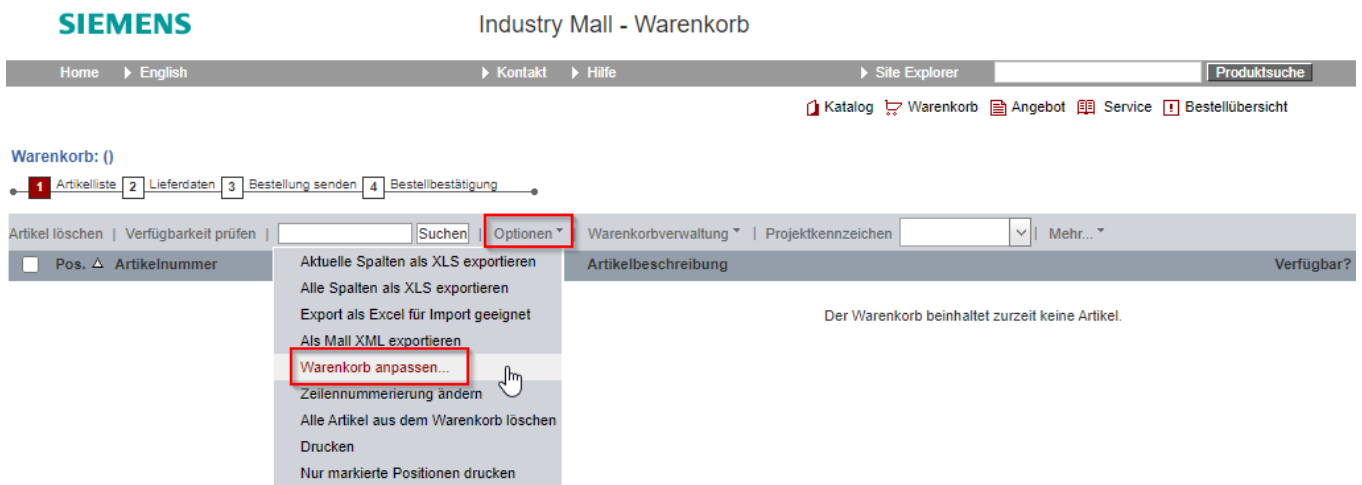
SIEMENS

Industry Mall - Warenkorb

Home English Kontakt Hilfe Site Explorer Produktsuche

Katalog Warenkorb Angebot Service Bestellübersicht

Warenkorb: ()

1 Artikelliste 2 Lieferdaten 3 Bestellung senden 4 Bestellbestätigung

Artikel löschen | Verfügbarkeit prüfen | Suchen | Optionen | Warenkorbverwaltung | Projektkennzeichen | Mehr...

Pos. Artikelnummer Artikelbeschreibung Verfügbar?

Aktuelle Spalten als XLS exportieren
Alle Spalten als XLS exportieren
Export als Excel für Import geeignet
Als Mall XML exportieren
Warenkorb anpassen...
Zeilennummerierung ändern
Alle Artikel aus dem Warenkorb löschen
Drucken
Nur markierte Positionen drucken

Der Warenkorb beinhaltet zurzeit keine Artikel.